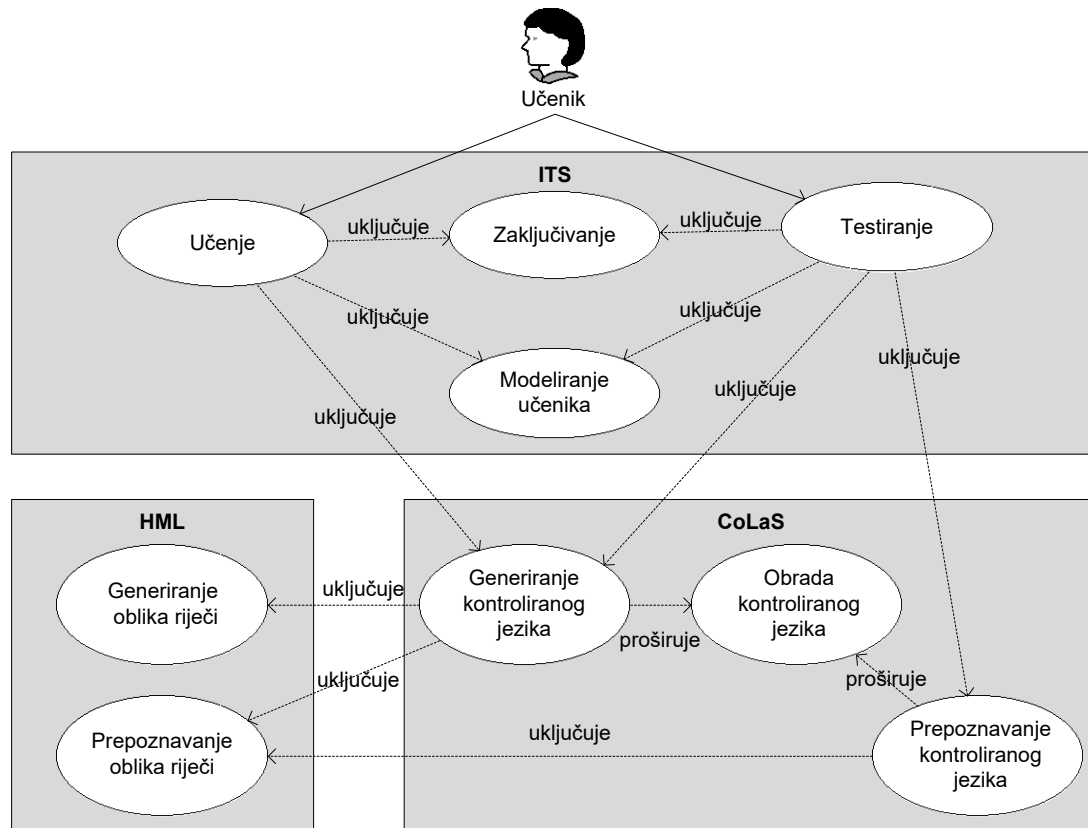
Učenik

ITS

Učenje

uključuje

Zaključivanje

uključuje

Testiranje

uključuje

uključuje

uključuje

Modeliranje učenika

uključuje

uključuje

HML

CoLaS

Generiranje oblika riječi

uključuje

Generiranje kontroliranog jezika

Obrada kontroliranog jezika

proširuje

uključuje

proširuje

Prepoznavanje oblika riječi

uključuje

Prepoznavanje kontroliranog jezika